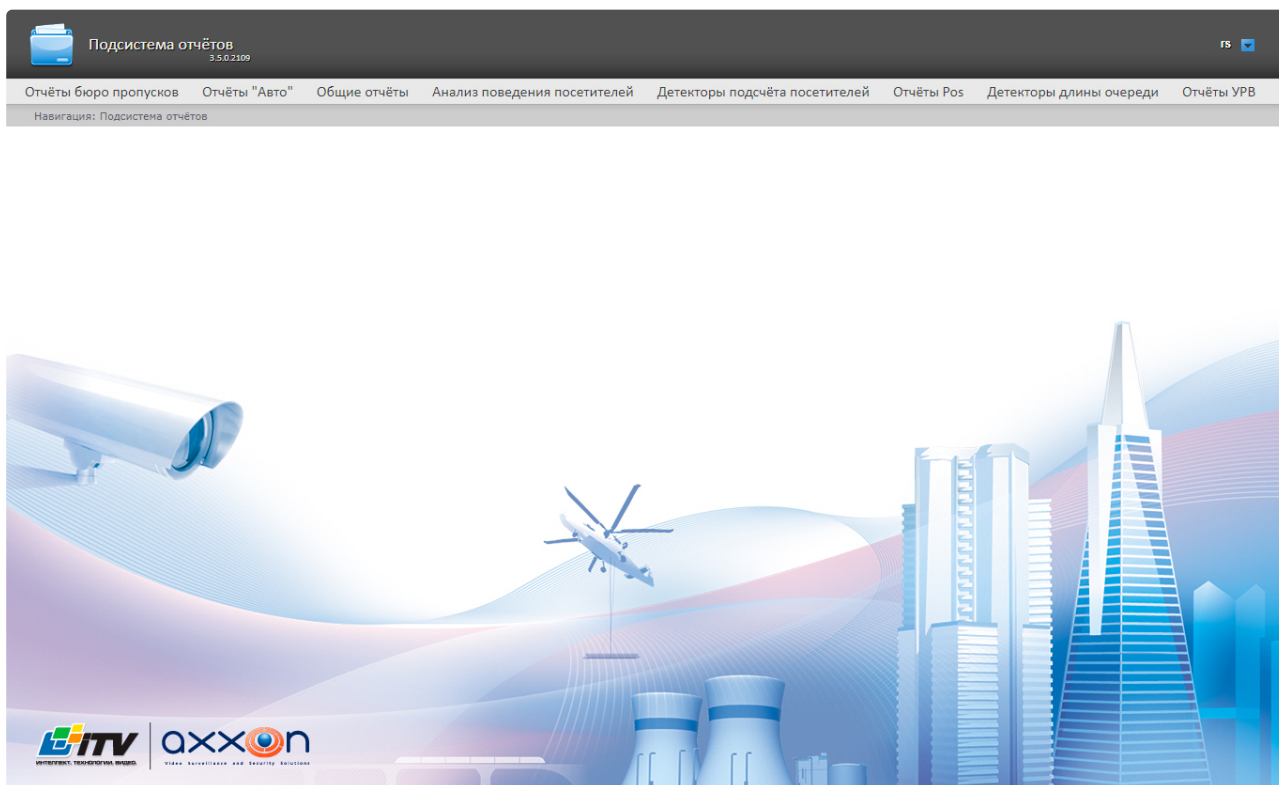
Подсистема отчётов
3.5.0.2109

rs

Отчёты бюро пропусков Отчёты "Авто" Общие отчёты Анализ поведения посетителей Детекторы подсчёта посетителей Отчёты Pos Детекторы длины очереди Отчёты УРВ

Навигация: Подсистема отчётов

ITV
ИНТЕЛЛЕКТ. ТЕХНОЛОГИИ. ВИДЕО.

axxon
Video Surveillance and Security Solutions